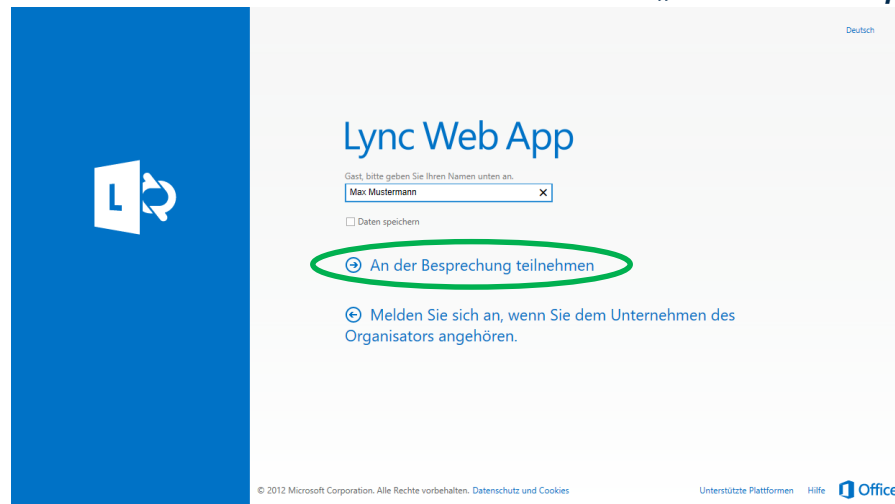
Deutsch

L

Lync Web App

Gast, bitte geben Sie Ihren Namen unten an.

Max Mustermann ✕

Daten speichern

An der Besprechung teilnehmen

Melden Sie sich an, wenn Sie dem Unternehmen des Organisators angehören.

© 2012 Microsoft Corporation. Alle Rechte vorbehalten. Datenschutz und Cookies

Unterstützte Plattformen Hilfe Office